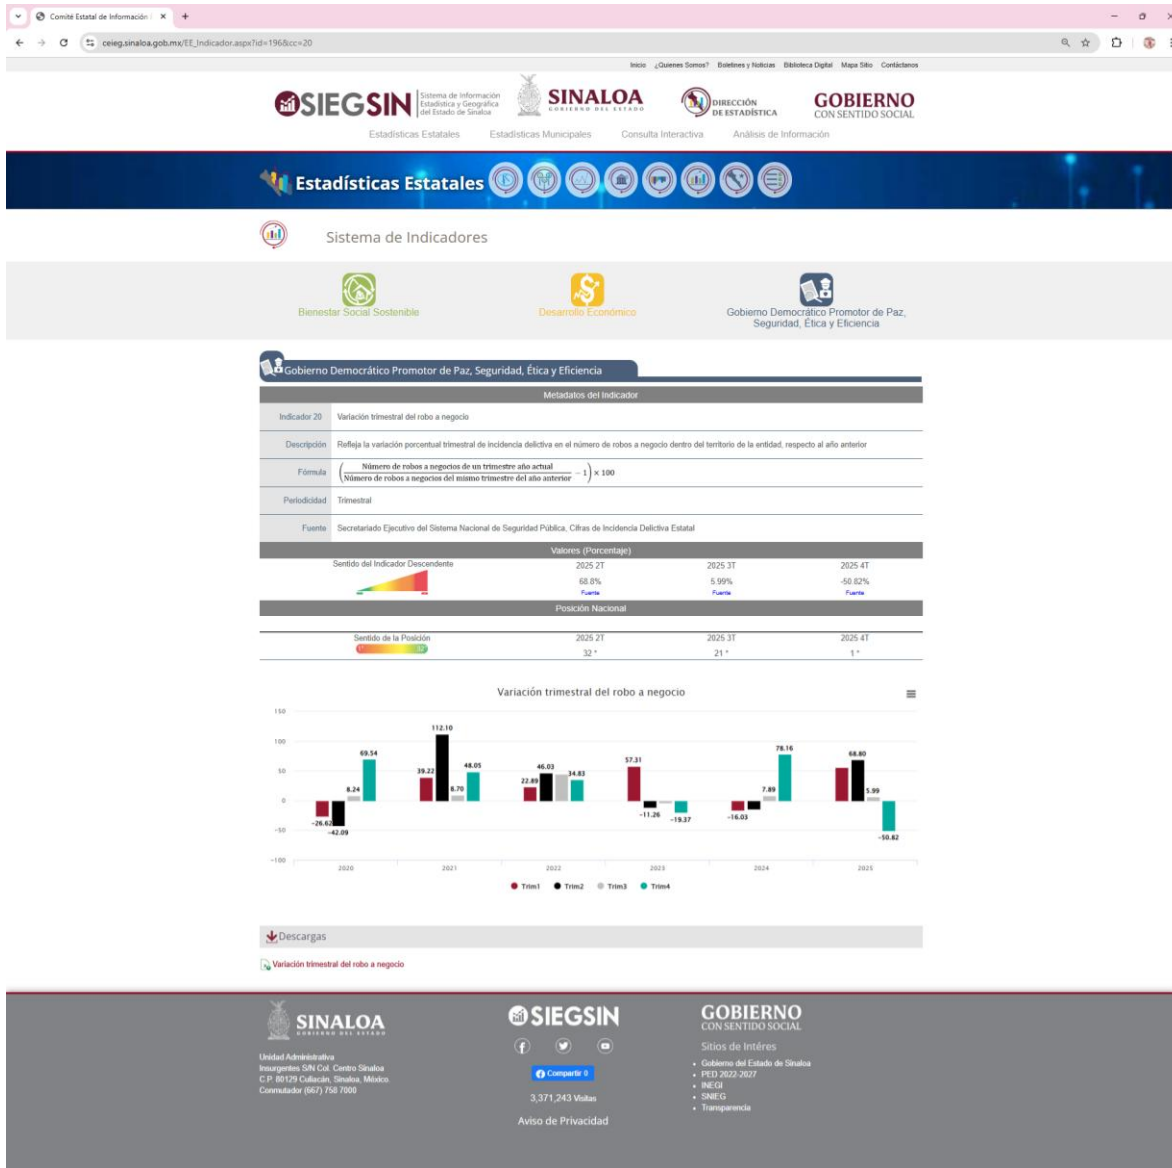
Comité Estatal de Información | ×  +

ceieg.sinaloa.gob.mx/EE_Indicador.aspx?id=196&cc=20

Inicio ¿Quienes Somos? Boletines y Noticias Biblioteca Digital Mapa Sitio Contáctanos

SIEGSIN Sistema de Información Estadística y Geográfica del Estado de Sinaloa

SINALOA GOBIERNO DEL ESTADO

DIRECCIÓN DE ESTADÍSTICA

GOBIERNO CON SENTIDO SOCIAL

Estadísticas Estatales  Estadísticas Municipales  Consulta Interactiva  Análisis de Información

Estadísticas Estatales

Sistema de Indicadores

Bienestar Social Sostenible

Desarrollo Económico

Gobierno Democrático Promotor de Paz, Seguridad, Ética y Eficiencia

Gobierno Democrático Promotor de Paz, Seguridad, Ética y Eficiencia

Metadatos del Indicador

| | |
|---|---|
| Indicador 20 | Variación trimestral del robo a negocio |
| Descripción | Refleja la variación porcentual trimestral de incidencia delictiva en el número de robos a negocio dentro del territorio de la entidad, respecto al año anterior |
| Fórmula | $\left(\frac{\text{Número de robos a negocios de un trimestre año actual}}{\text{Número de robos a negocios del mismo trimestre del año anterior}} - 1\right) \times 100$ |
| Periodicidad | Trimestral |
| Fuente | Secretariado Ejecutivo del Sistema Nacional de Seguridad Pública, Cifras de Incidencia Delictiva Estatal |

Valores (Porcentaje)

| Sentido del Indicador Descendente | 2025 2T | 2025 3T | 2025 4T |
|---|---|---|---|
| | 68.8% | 5.99% | -50.82% |
| | Fuente | Fuente | Fuente |

Posición Nacional

| Sentido de la Posición | 2025 2T | 2025 3T | 2025 4T |
|---|---|---|---|
| 1 32 | 32 ° | 21 ° | 1 ° |

Variación trimestral del robo a negocio

150
100
50
0
-50
-100

2020: -26.62, -42.09, 8.24, 69.54
2021: 39.22, 112.10, 8.70, 48.05
2022: 22.89, 46.03, 34.83
2023: 57.31, -11.26, -19.37
2024: -16.03, 7.89, 78.16
2025: 68.80, 5.99, -50.82

2020 2021 2022 2023 2024 2025

Trim1 Trim2 Trim3 Trim4

Descargas

Variación trimestral del robo a negocio

SINALOA GOBIERNO DEL ESTADO

Unidad Administrativa
Insurgentes S/N Col. Centro Sinaloa
C.P. 80129 Culiacán, Sinaloa, México.
Conmutador (667) 758 7000

SIEGSIN

Compartir 0

3,371,243 Visitas

Aviso de Privacidad

GOBIERNO CON SENTIDO SOCIAL

Sitios de Intéres
• Gobierno del Estado de Sinaloa
• PED 2022-2027
• INEGI
• SNIEG
• Transparencia